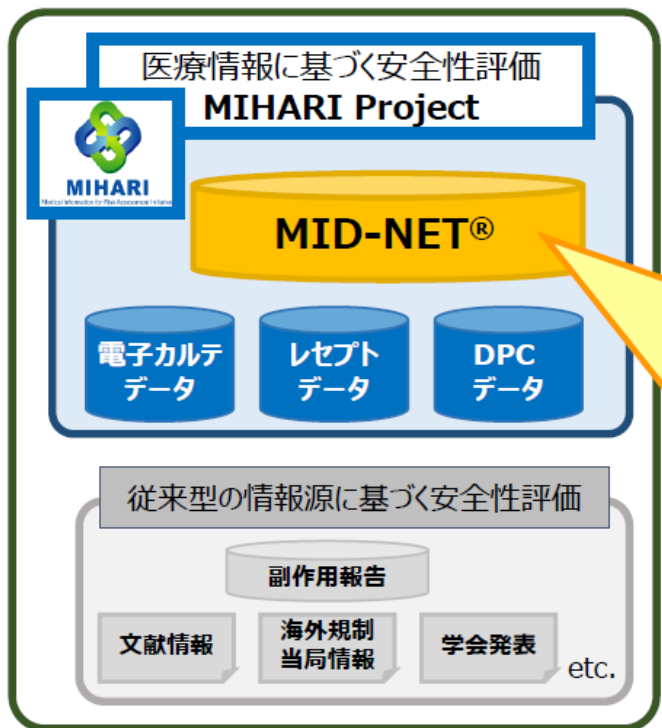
医療情報に基づく安全性評価
MIHARI Project

MIHARI
Medical Information for Risk Assessment Initiative

MID-NET®

電子カルテ
データ

レセプト
データ

DPC
データ

従来型の情報源に基づく安全性評価

副作用報告

文献情報

海外規制
当局情報

学会発表

etc.